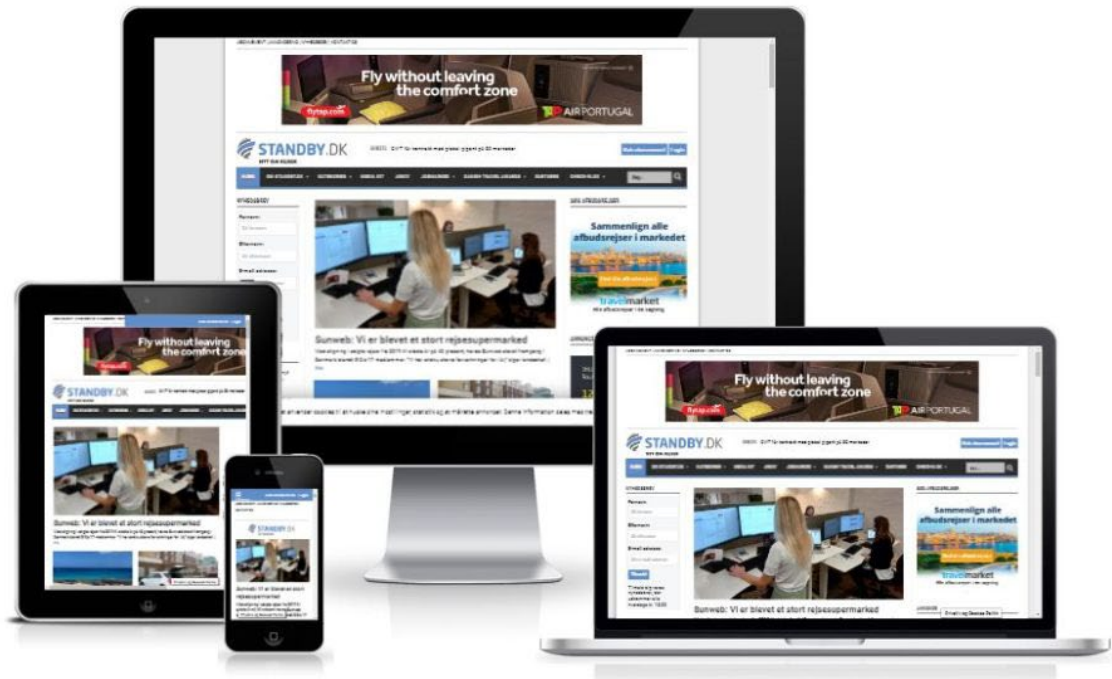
Fly without leaving the comfort zone

flytap.com

AIR PORTUGAL

STANDBY.DK

Sammenlign alle afbudsrejser i markedet

travelmarket

Sunweb: Vi er blevet et stort rejsesupermarked

Fly without leaving the comfort zone

STANDBY.DK

Sunweb: Vi er blevet et stort rejsesupermarked

STANDBY.DK

Sunweb: Vi er blevet et stort rejsesupermarked

Fly without leaving the comfort zone

flytap.com

AIR PORTUGAL

STANDBY.DK

Sammenlign alle afbudsrejser i markedet

travelmarket

Sunweb: Vi er blevet et stort rejsesupermarked